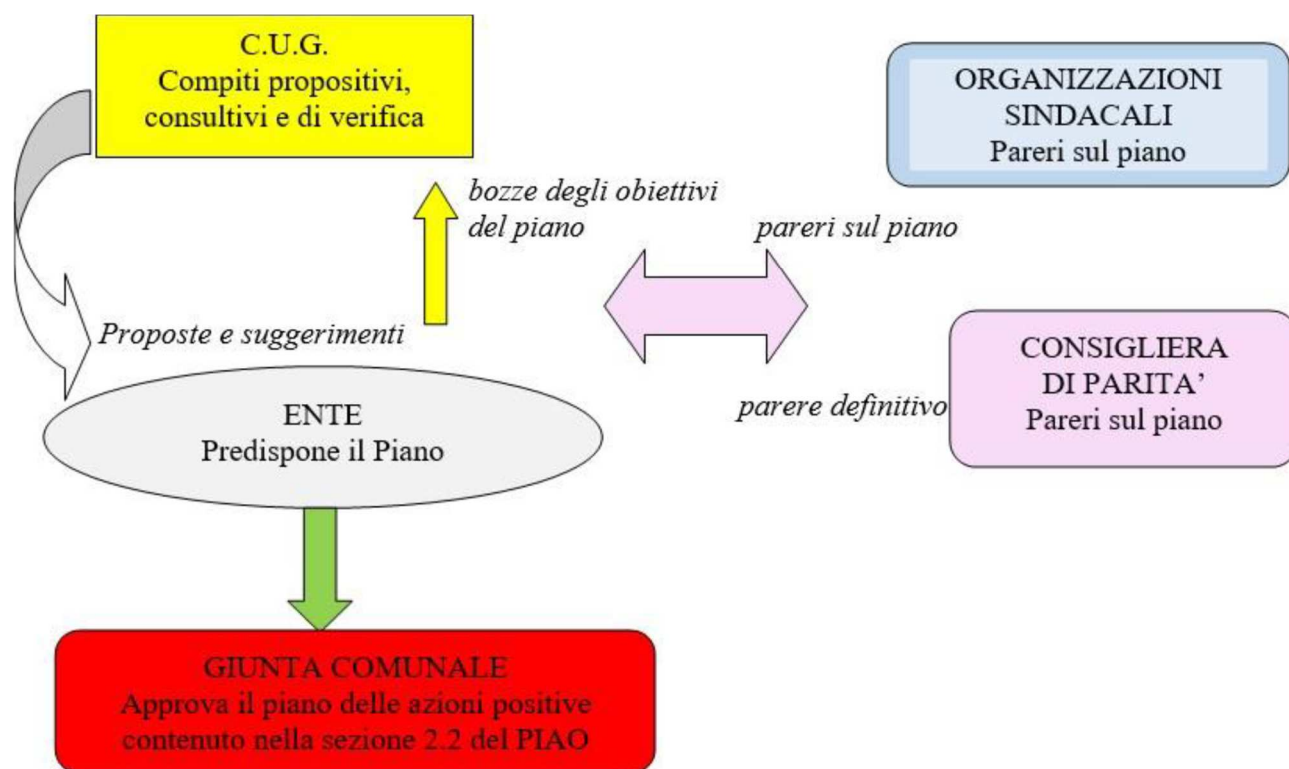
C.U.G.
Compiti propositivi, consultivi e di verifica

ORGANIZZAZIONI SINDACALI
Pareri sul piano

bozze degli obiettivi del piano

pareri sul piano

Proposte e suggerimenti

CONSIGLIERA DI PARITA'
Pareri sul piano

parere definitivo

ENTE
Predispone il Piano

GIUNTA COMUNALE
Approva il piano delle azioni positive contenuto nella sezione 2.2 del PIAO